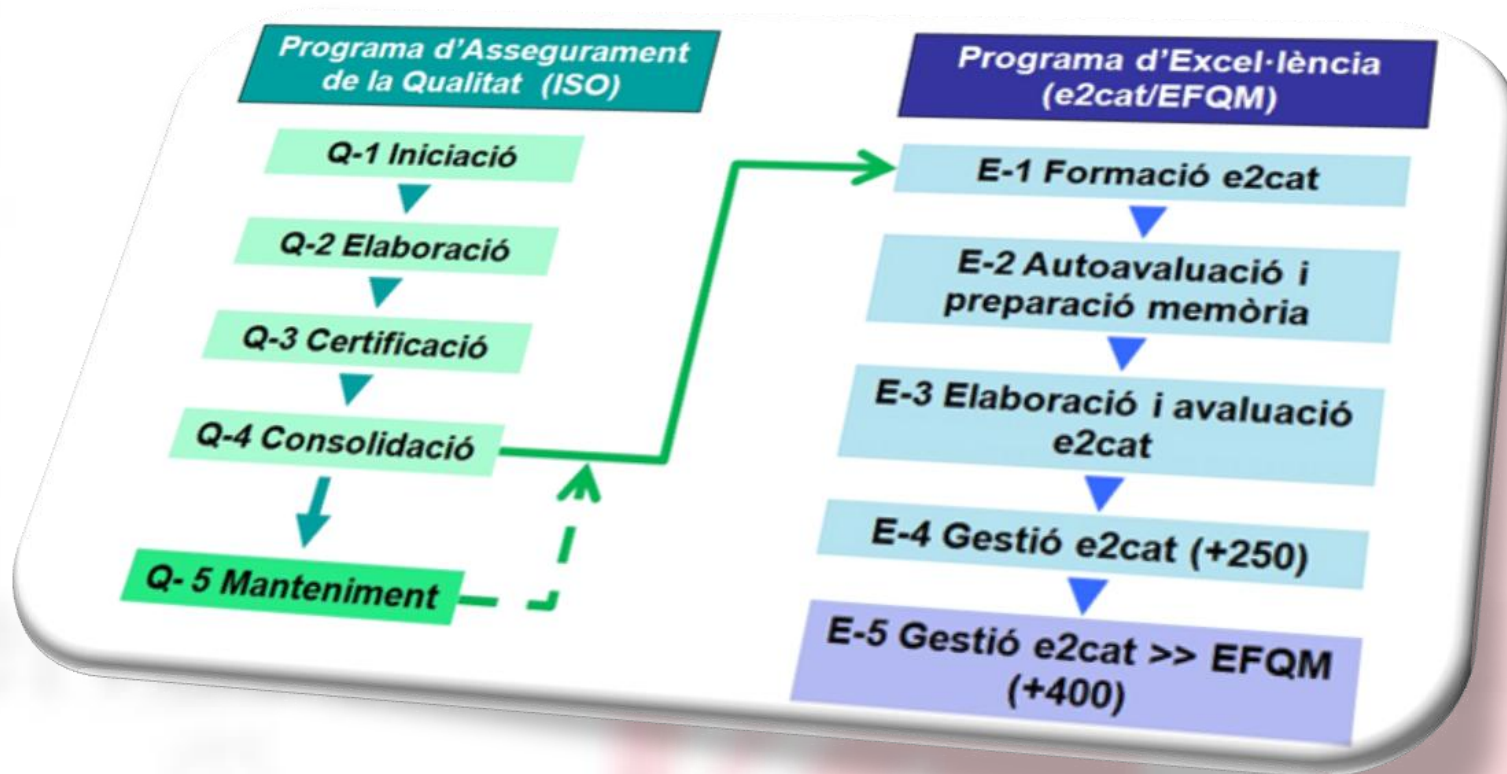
Programa d'Assegurament de la Qualitat (ISO)

Q-1 Iniciació

Q-2 Elaboració

Q-3 Certificació

Q-4 Consolidació

Q- 5 Manteniment

Programa d'Excel·lència (e2cat/EFQM)

E-1 Formació e2cat

E-2 Autoavaluació i preparació memòria

E-3 Elaboració i avaluació e2cat

E-4 Gestió e2cat (+250)

E-5 Gestió e2cat >> EFQM (+400)